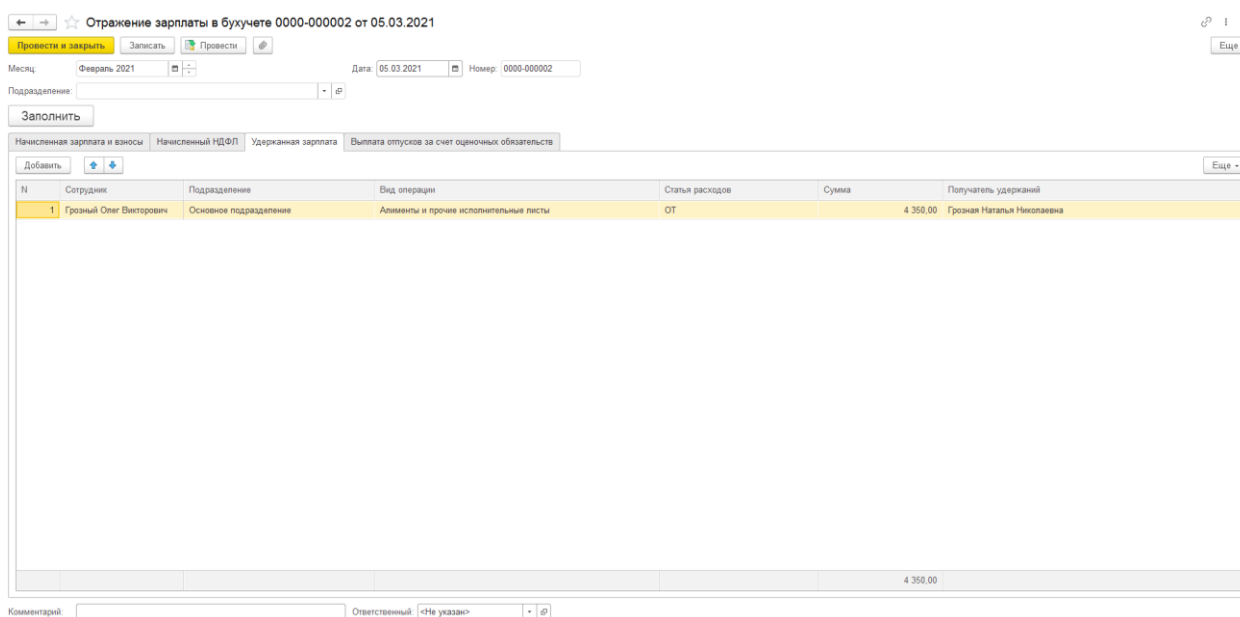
Отражение зарплаты в бухучете 0000-000002 от 05.03.2021

Провести и закрыть Записать Провести

Еще

Месяц: Февраль 2021

Дата: 05.03.2021 Номер: 0000-000002

Подразделение:

Заполнить

Начисленная зарплата и взносы | Начисленный НДФЛ | Удержанная зарплата | Выплата отпусков за счет оценочных обязательств

Добавить

Еще

| N | Сотрудник | Подразделение | Вид операции | Статья расходов | Сумма | Получатель удержаний |
|---|---|---|---|---|---|---|
| 1 | Грозный Олег Викторович | Основное подразделение | Алименты и прочие исполнительные листы | ОТ | 4 350,00 | Грозная Наталья Николаевна |
| | | | | | 4 350,00 | |

Комментарий:

Ответственный: <Не указан>